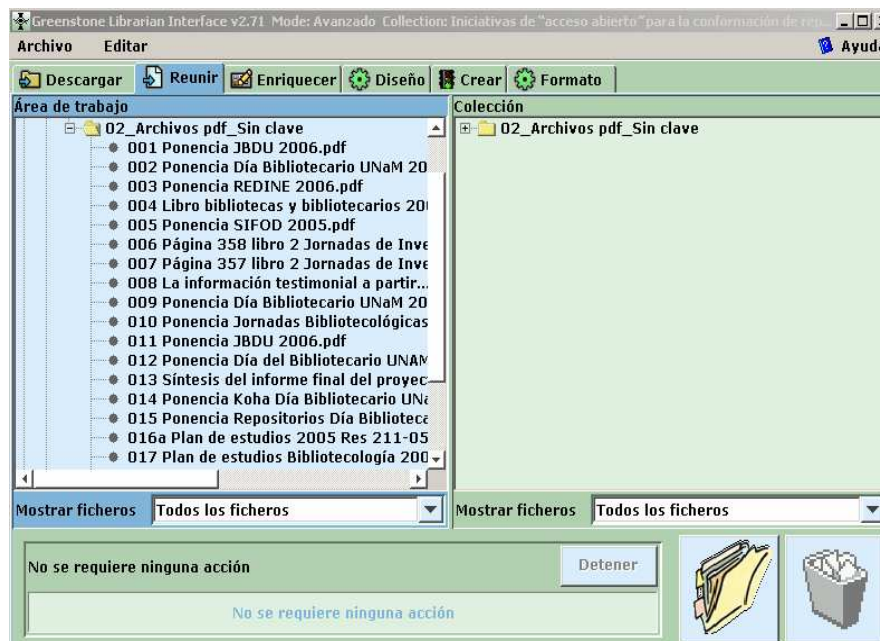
Greenstone Librarian Interface v2.71 Mode: Avanzado Collection: Iniciativas de "acceso abierto" para la conformación de rep...

Archivo Editar

Ayud

Descargar Reunir Enriquecer Diseño Crear Formato

Área de trabajo

02_Archivos pdf_Sin clave
001 Ponencia JBDU 2006.pdf
002 Ponencia Día Bibliotecario UNaM 20
003 Ponencia REDINE 2006.pdf
004 Libro bibliotecas y bibliotecarios 20
005 Ponencia SIFOD 2005.pdf
006 Página 358 libro 2 Jornadas de Inve
007 Página 357 libro 2 Jornadas de Inve
008 La información testimonial a partir...
009 Ponencia Día Bibliotecario UNaM 20
010 Ponencia Jornadas Bibliotecológicas
011 Ponencia JBDU 2006.pdf
012 Ponencia Día del Bibliotecario UNAM
013 Síntesis del informe final del proyec
014 Ponencia Koha Día Bibliotecario UNa
015 Ponencia Repositorios Día Biblioteca
016a Plan de estudios 2005 Res 211-05
017 Plan de estudios Bibliotecología 200

Colección

02_Archivos pdf_Sin clave

Mostrar ficheros Todos los ficheros

Mostrar ficheros Todos los ficheros

No se requiere ninguna acción

Detener

No se requiere ninguna acción